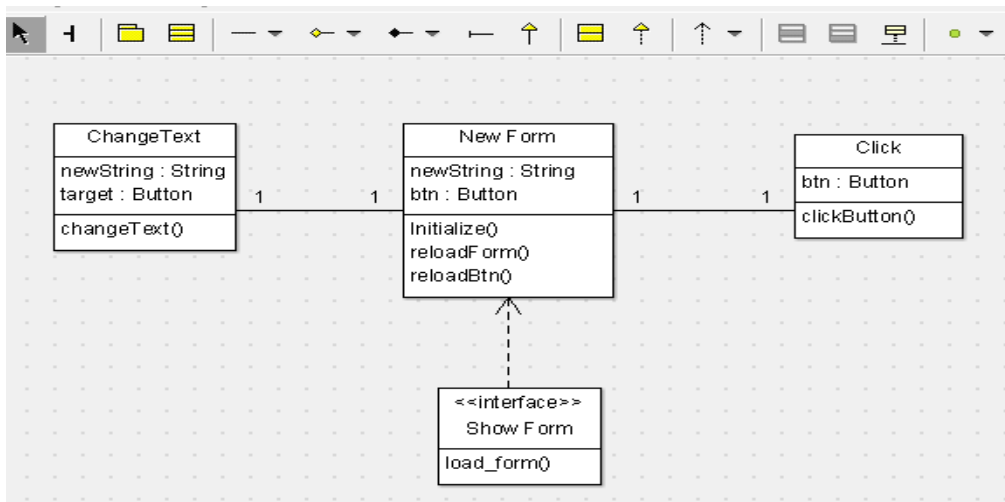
ChangeText

newString : String
target : Button

changeText()

1

1

New Form

newString : String
btn : Button

Initialize()
reloadForm()
reloadBtn()

1

1

Click

btn : Button

clickButton()

<<interface>>
Show Form

load_form()